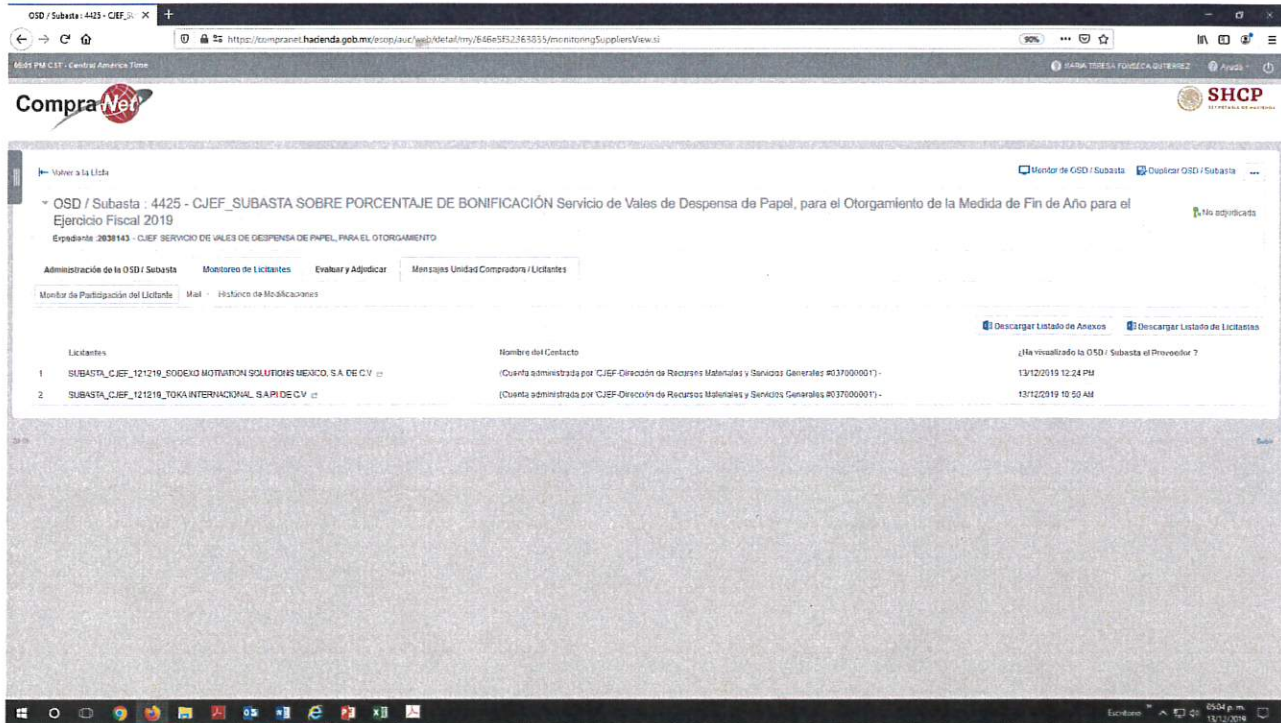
OSD / Subasta : 4425 - CJEF_S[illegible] ×

https://compranet.hacienda.gob.mx/esop/auc/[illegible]/detail/my/646e5f52363835/monitoringSuppliersView.si

90%

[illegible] PM CST - Central America Time

MARIA TERESA FONSECA GUTIERREZ

Ayuda

CompraNet

SHCP

Volver a la Lista

Monitor de OSD / Subasta

Duplicar OSD / Subasta

OSD / Subasta : 4425 - CJEF_SUBASTA SOBRE PORCENTAJE DE BONIFICACIÓN Servicio de Vales de Despensa de Papel, para el Otorgamiento de la Medida de Fin de Año para el Ejercicio Fiscal 2019

No adjudicada

Expediente :2038143 - CJEF SERVICIO DE VALES DE DESPENSA DE PAPEL, PARA EL OTORGAMIENTO

Administración de la OSD / Subasta

Monitoreo de Licitantes

Evaluar y Adjudicar

Mensajes Unidad Compradora / Licitantes

Monitor de Participación del Licitante

Mail

Histórico de Modificaciones

Descargar Listado de Anexos

Descargar Listado de Licitantes

| | Licitantes | Nombre del Contacto | ¿Ha visualizado la OSD / Subasta el Proveedor ? |
|---|---|---|---|
| 1 | SUBASTA_CJEF_121219_SODEXO MOTIVATION SOLUTIONS MEXICO, S.A. DE C.V | (Cuenta administrada por 'CJEF-Dirección de Recursos Materiales y Servicios Generales #037000001') - | 13/12/2019 12:24 PM |
| 2 | SUBASTA_CJEF_121219_TOKA INTERNACIONAL, S.A.P.I DE C.V | (Cuenta administrada por 'CJEF-Dirección de Recursos Materiales y Servicios Generales #037000001') - | 13/12/2019 10:50 AM |

Escritorio

05:04 p. m.
13/12/2019